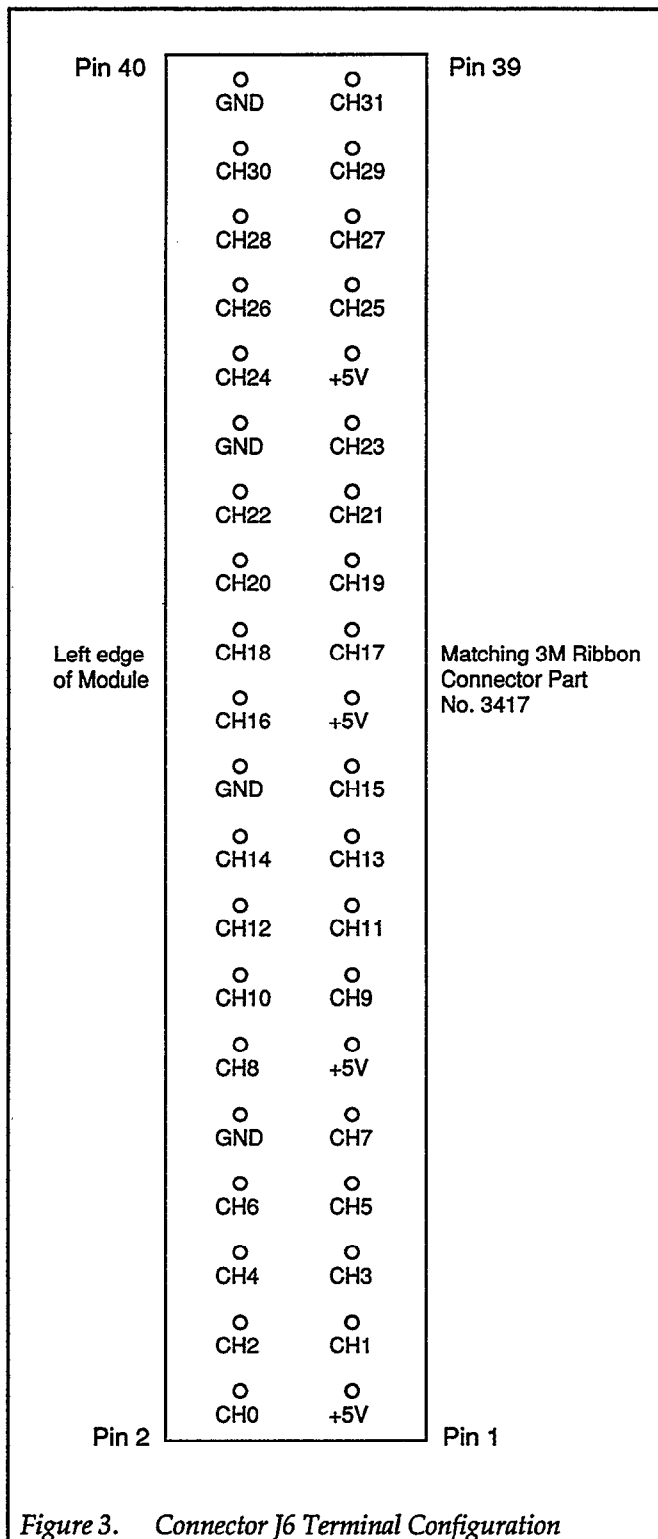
Pin 40

Pin 39

GND CH31

CH30 CH29

CH28 CH27

CH26 CH25

CH24 +5V

GND CH23

CH22 CH21

CH20 CH19

Left edge of Module

CH18 CH17

Matching 3M Ribbon Connector Part No. 3417

CH16 +5V

GND CH15

CH14 CH13

CH12 CH11

CH10 CH9

CH8 +5V

GND CH7

CH6 CH5

CH4 CH3

CH2 CH1

CH0 +5V

Pin 2

Pin 1

Figure 3. Connector J6 Terminal Configuration